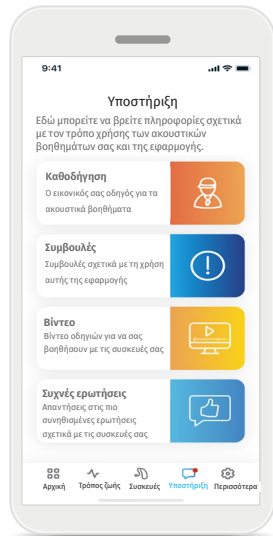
9:41

Υποστήριξη

Εδώ μπορείτε να βρείτε πληροφορίες σχετικά με τον τρόπο χρήσης των ακουστικών βοηθημάτων σας και της εφαρμογής.

Καθοδήγηση
Ο εικονικός σας οδηγός για τα ακουστικά βοηθήματα

Συμβουλές
Συμβουλές σχετικά με τη χρήση αυτής της εφαρμογής

Βίντεο
Βίντεο οδηγιών για να σας βοηθήσουν με τις συσκευές σας

Συχνές ερωτήσεις
Απαντήσεις στις πιο συνηθισμένες ερωτήσεις σχετικά με τις συσκευές σας

Αρχική
Τρόπος ζωής
Συσκευές
Υποστήριξη
Περισσότερα